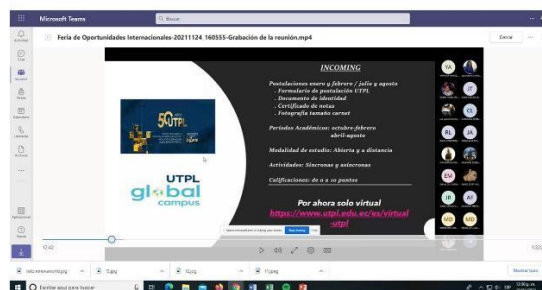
Microsoft Teams

Buscar

Feria de Oportunidades Internacionales-20211124_160555-Grabación de la reunión.mp4

Cerrar

INCOMING

Postulaciones enero y febrero / julio y agosto
. Formulario de postulación UTPL
. Documento de identidad
. Certificado de notas
. Fotografía tamaño carnet

Periodos Académicos: octubre-febrero
abril-agosto

Modalidad de estudio: Abierta y a distancia

Actividades: Síncronas y asíncronas

Calificaciones: de 0 a 10 puntos

Por ahora solo virtual
https://www.utpl.edu.ec/es/virtual-utpl

50 UTPL

UTPL
global
campus

YA
JT
CL
RL
JA
EM
AF
JP
MD
MD

42:42

1:32:5

Escribe aquí para buscar